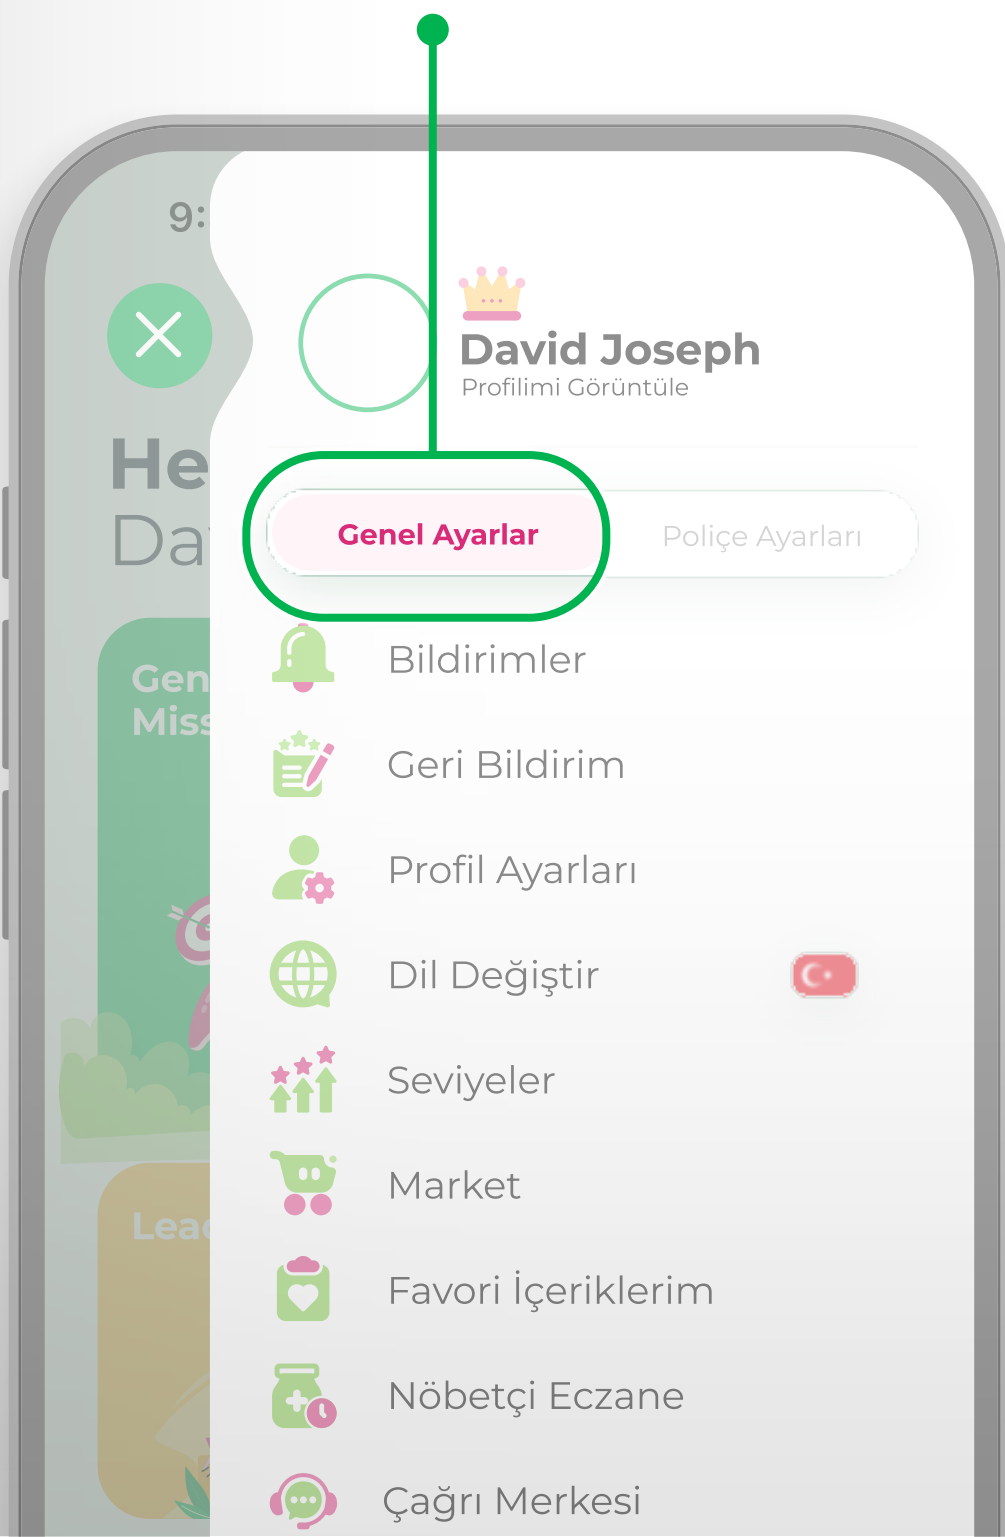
9:

He
Da

Gen
Miss

Lea

David Joseph
Profilimi Görüntüle

Genel Ayarlar

Poliçe Ayarları

Bildirimler

Geri Bildirim

Profil Ayarları

Dil Değiştir

Seviyeler

Market

Favori İçeriklerim

Nöbetçi Eczane

Çağrı Merkesi